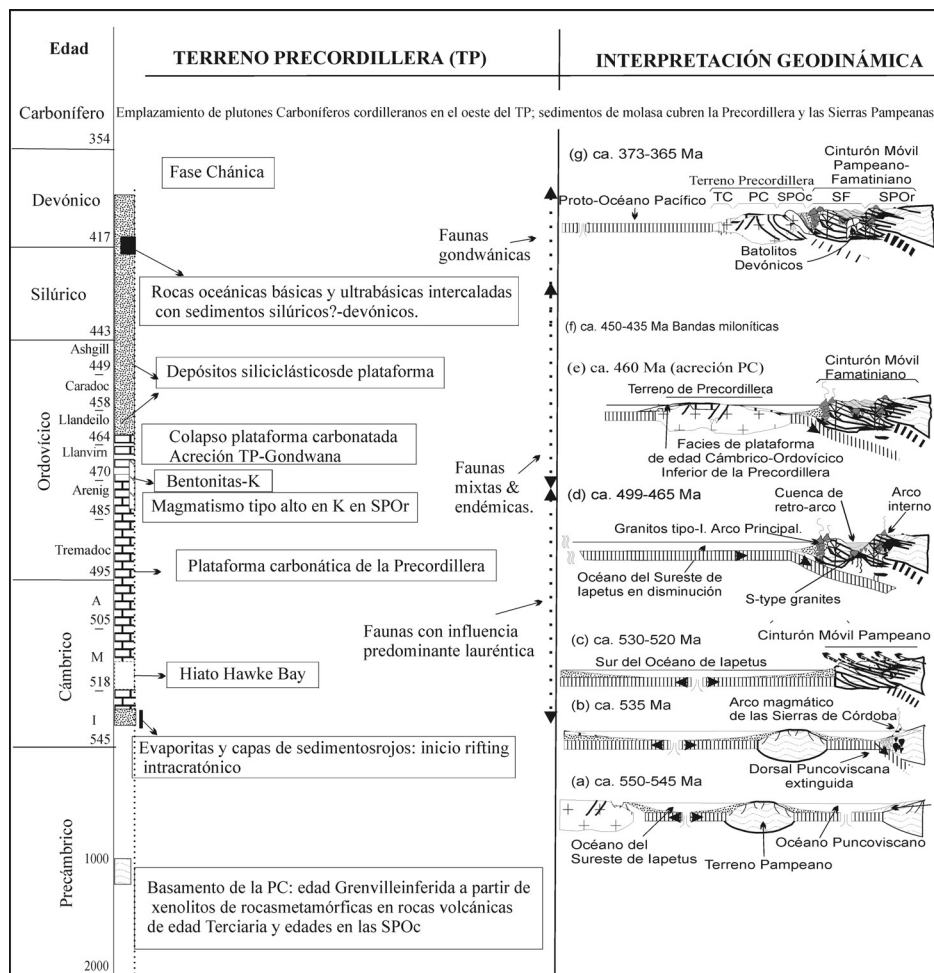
Edad

TERRENO PRECORDILLERA (TP)

INTERPRETACIÓN GEODINÁMICA

Carbonífero

Emplazamiento de plutones Carboníferos cordilleranos en el oeste del TP; sedimentos de molasa cubren la Precordillera y las Sierras Pampeanas

354

Devónico

417

Silúrico

443

Ordovícico

Ashgill

449

Caradoc

458

Llandeilo

464

Llanvirn

470

Arenig

485

Tremadoc

495

Cámbrico

A

505

M

518

I

545

Precámbrico

1000

2000

Fase Chánica

Rocas oceánicas básicas y ultrabásicas intercaladas con sedimentos silúricos?-devónicos.

Depósitos siliciclásticosde plataforma

Colapso plataforma carbonatada
Acreción TP-Gondwana

Bentonitas-K

Magmatismo tipo alto en K en SPOr

Plataforma carbonática de la Precordillera

Hiato Hawke Bay

Evaporitas y capas de sedimentosrojos: inicio rifting intracratónico

Basamento de la PC: edad Grenvilleinferida a partir de xenolitos de rocasmetamórficas en rocas volcánicas de edad Terciaria y edades en las SPOc

Faunas gondwánicas

Faunas mixtas & endémicas.

Faunas con influencia predominante lauréntica

(g) ca. 373-365 Ma

Cinturón Móvil Pampeano-Famatiniano

Terreno Precordillera

Proto-Océano Pacífico

TC

PC

SPOc

SF

SPOr

Batolitos Devónicos

(f) ca. 450-435 Ma Bandas miloníticas

(e) ca. 460 Ma (acreción PC)

Cinturón Móvil Famatiniano

Terreno de Precordillera

Facies de plataforma de edad Cámbrico-Ordovícico Inferior de la Precordillera

(d) ca. 499-465 Ma

Cuenca de retro-arco

Arco interno

Granitos tipo-I. Arco Principal.

Océano del Sureste de Iapetus en disminución

S-type granites

(c) ca. 530-520 Ma

Cinturón Móvil Pampeano

Sur del Océano de Iapetus

(b) ca. 535 Ma

Arco magmático de las Sierras de Córdoba

Dorsal Puncoviscana extinguida

(a) ca. 550-545 Ma

Océano del Sureste de Iapetus

Terreno Pampeano

Océano Puncoviscano